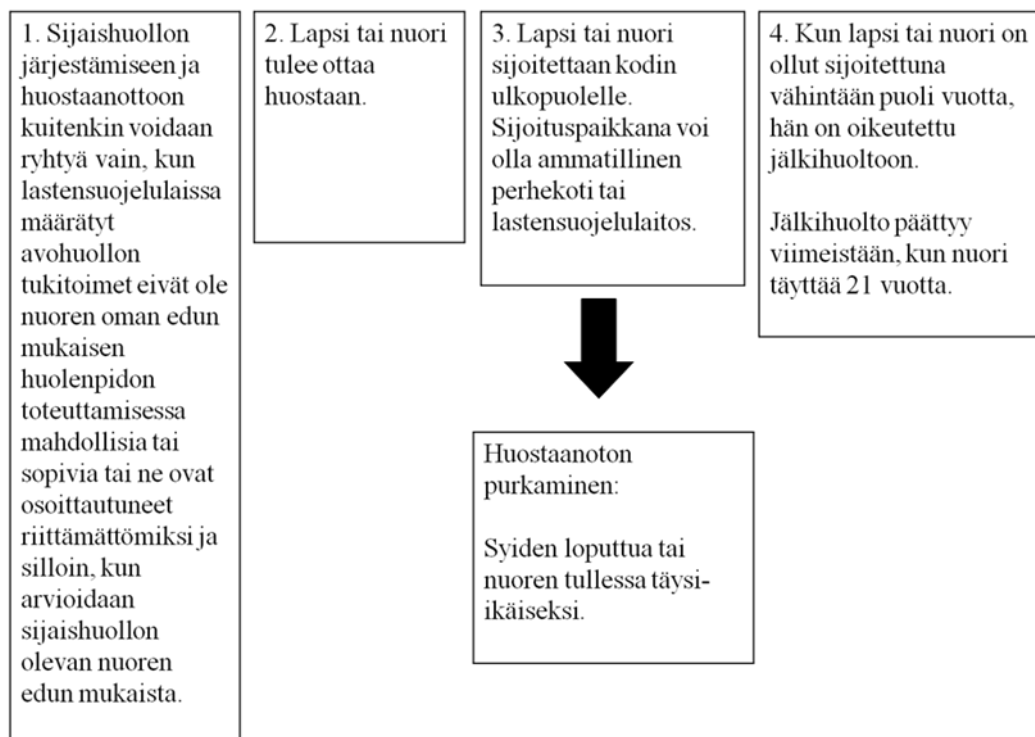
1. Sijaishuollon järjestämiseen ja huostaanottoon kuitenkin voidaan ryhtyä vain, kun lastensuojelulaissa määrätyt avohuollon tukitoimet eivät ole nuoren oman edun mukaisen huolenpidon toteuttamisessa mahdollisia tai sopivia tai ne ovat osoittautuneet riittämättömiksi ja silloin, kun arvioidaan sijaishuollon olevan nuoren edun mukaista.

2. Lapsi tai nuori tulee ottaa huostaan.

3. Lapsi tai nuori sijoitettaan kodin ulkopuolelle. Sijoituspaikkana voi olla ammatillinen perhekoti tai lastensuojelulaitos.

Huostaanoton purkaminen:

Syiden loputtua tai nuoren tullessa täysi-ikäiseksi.

4. Kun lapsi tai nuori on ollut sijoitettuna vähintään puoli vuotta, hän on oikeutettu jälkihuoltoon.

Jälkihuolto päättyy viimeistään, kun nuori täyttää 21 vuotta.